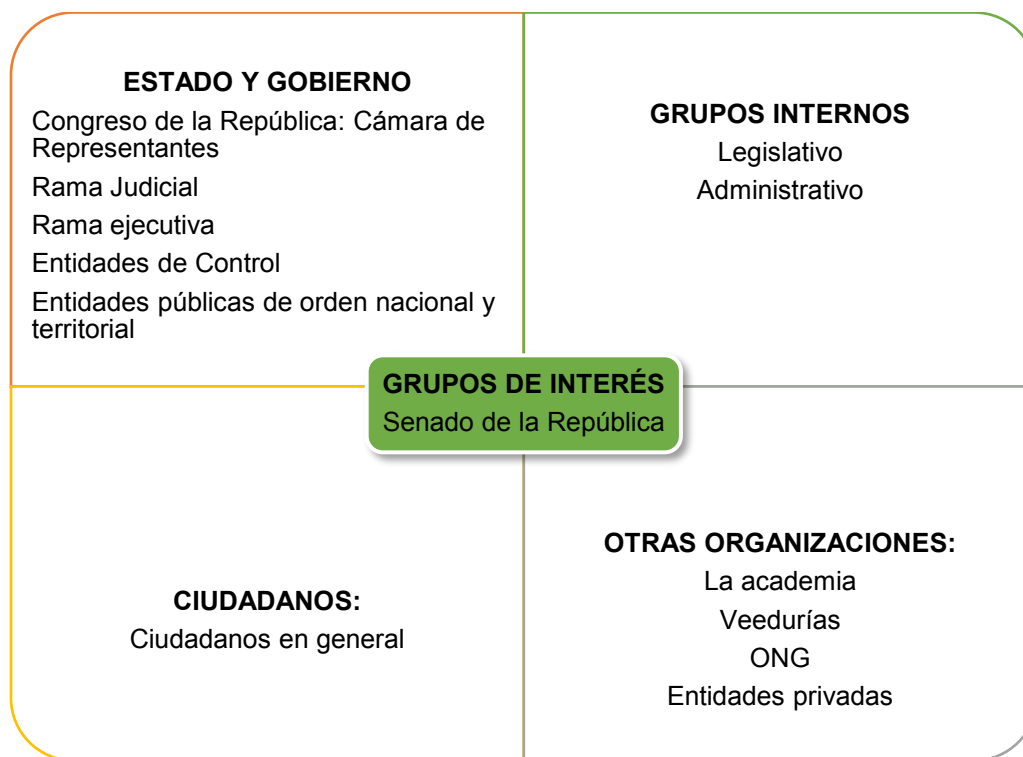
ESTADO Y GOBIERNO

Congreso de la República: Cámara de Representantes

Rama Judicial

Rama ejecutiva

Entidades de Control

Entidades públicas de orden nacional y territorial

GRUPOS INTERNOS

Legislativo

Administrativo

GRUPOS DE INTERÉS

Senado de la República

CIUDADANOS:

Ciudadanos en general

OTRAS ORGANIZACIONES:

La academia

Veedurías

ONG

Entidades privadas